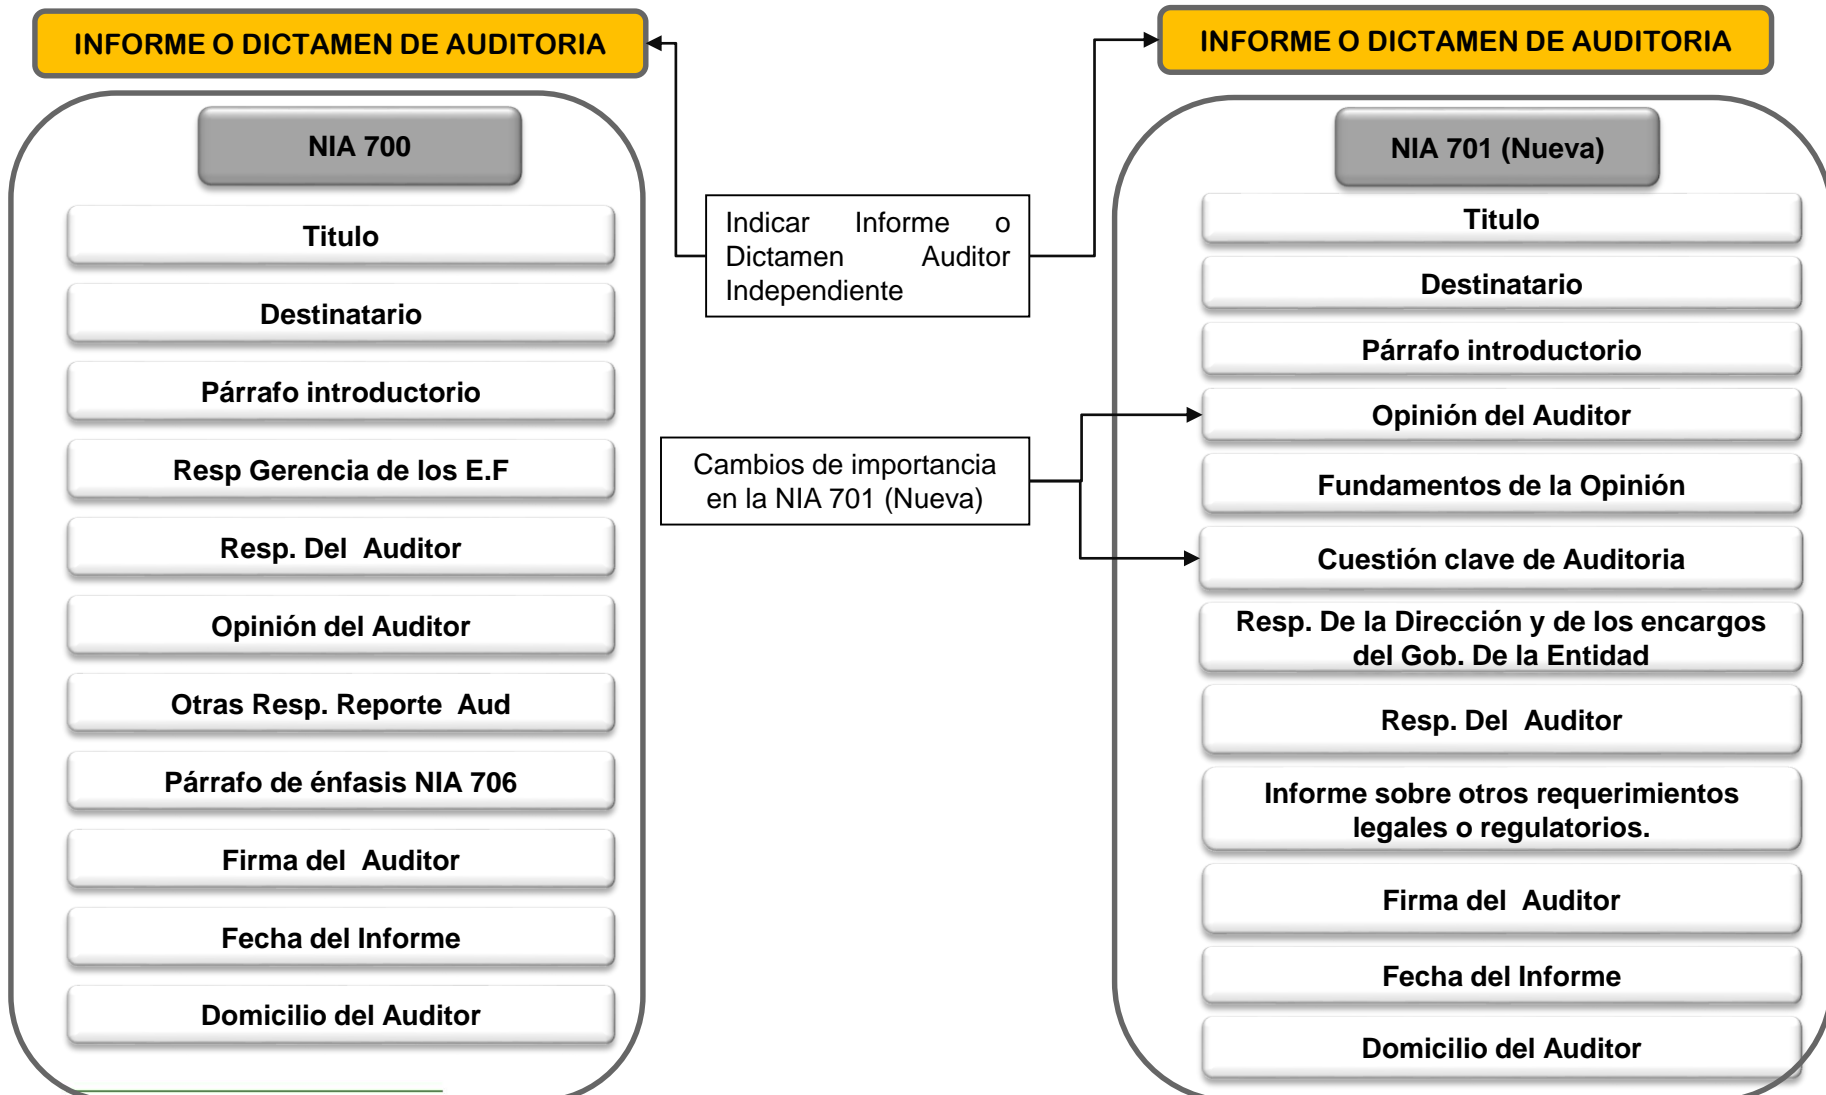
INFORME O DICTAMEN DE AUDITORIA

NIA 700

Titulo

Destinatario

Párrafo introductorio

Resp Gerencia de los E.F

Resp. Del Auditor

Opinión del Auditor

Otras Resp. Reporte Aud

Párrafo de énfasis NIA 706

Firma del Auditor

Fecha del Informe

Domicilio del Auditor

Indicar Informe o Dictamen Auditor Independiente

Cambios de importancia en la NIA 701 (Nueva)

INFORME O DICTAMEN DE AUDITORIA

NIA 701 (Nueva)

Titulo

Destinatario

Párrafo introductorio

Opinión del Auditor

Fundamentos de la Opinión

Cuestión clave de Auditoria

Resp. De la Dirección y de los encargos del Gob. De la Entidad

Resp. Del Auditor

Informe sobre otros requerimientos legales o regulatorios.

Firma del Auditor

Fecha del Informe

Domicilio del Auditor